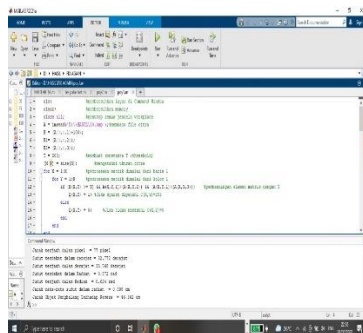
MATLAB R2021a

HOME PLOTS APPS EDITOR PUBLISH VIEW

Search Documentation

New Open Save Compare Print Breakpoints Run Run and Advance Run and Time

FILE NAVIGATE EDIT BREAKPOINTS RUN

Editor - D:\MATLAB\CV\program.m

1 - clc; %membersihkan layar di Command Window
2 - clear; %membersihkan memori
3 - close all; %menutup semua jendela windows
4 - X = imread(fullfile([pwd,'\xx.png'])); %membaca file citra
5 - R = X(:,:,1)>100;
6 - G= X(:,:,2);
7 - B= X(:,:,3);
8 - T = 240; %membuat parameter T (threshold)
9 - [M N] = size(R); %mengambil ukuran citra
10 - for i = 1:M %perulangan matrik dimulai dari baris 1
11 - for j = 1:N %perulangan matrik dimulai dari kolom 1
12 - if (R(i,j) >= T) && G(i,j)<T && B(i,j)<T %perulangan elemen matrik sampai T
13 - Y(i,j) = 1; %jika nilai piksel lebih dari T
14 - else
15 - Y(i,j) = 0; %jika tidak bernilai 0
16 - end
17 - end

Command Window

Jarak terdekat dalam piksel = 79 piksel
Jarak terdekat dalam senti = 32.771 senti
Jarak terdekat dalam meter = 23.580 meter
Jarak terdekat dalam radian = 0.772 rad
Jarak terdekat dalam derajat = 4.424 deg
Jarak terdekat dalam sudut = 0.000 cm
Jarak Objek Sebenarnya Sampai Kamera = 46.382 cm
fx >>

Type here to search